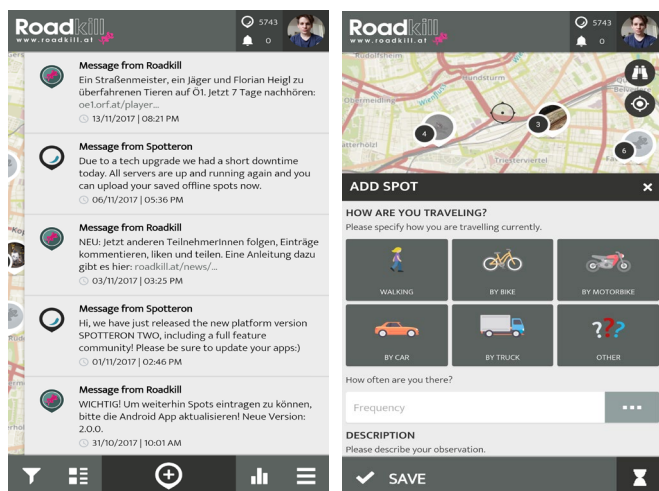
Roadkill
www.roadkill.at
5743
0

Message from Roadkill
Ein Straßenmeister, ein Jäger und Florian Heigl zu überfahrenen Tieren auf Ö1. Jetzt 7 Tage nachhören: oe1.orf.at/player...
13/11/2017 | 08:21 PM

Message from Spotteron
Due to a tech upgrade we had a short downtime today. All servers are up and running again and you can upload your saved offline spots now.
06/11/2017 | 05:36 PM

Message from Roadkill
NEU: Jetzt anderen TeilnehmerInnen folgen, Einträge kommentieren, liken und teilen. Eine Anleitung dazu gibt es hier: roadkill.at/news/...
03/11/2017 | 03:25 PM

Message from Spotteron
Hi, we have just released the new platform version SPOTTERON TWO, including a full feature community! Please be sure to update your apps:)
01/11/2017 | 02:46 PM

Message from Roadkill
WICHTIG! Um weiterhin Spots eintragen zu können, bitte die Android App aktualisieren! Neue Version: 2.0.0.
31/10/2017 | 10:01 AM

Roadkill
www.roadkill.at
5743
0

Rudolfsheim
Fünfhaus
Obermeidling
Triesterviertel
4
3
6

ADD SPOT
HOW ARE YOU TRAVELING?
Please specify how you are travelling currently.
WALKING
BY BIKE
BY MOTORBIKE
BY CAR
BY TRUCK
OTHER
How often are you there?
Frequency
DESCRIPTION
Please describe your observation.
SAVE